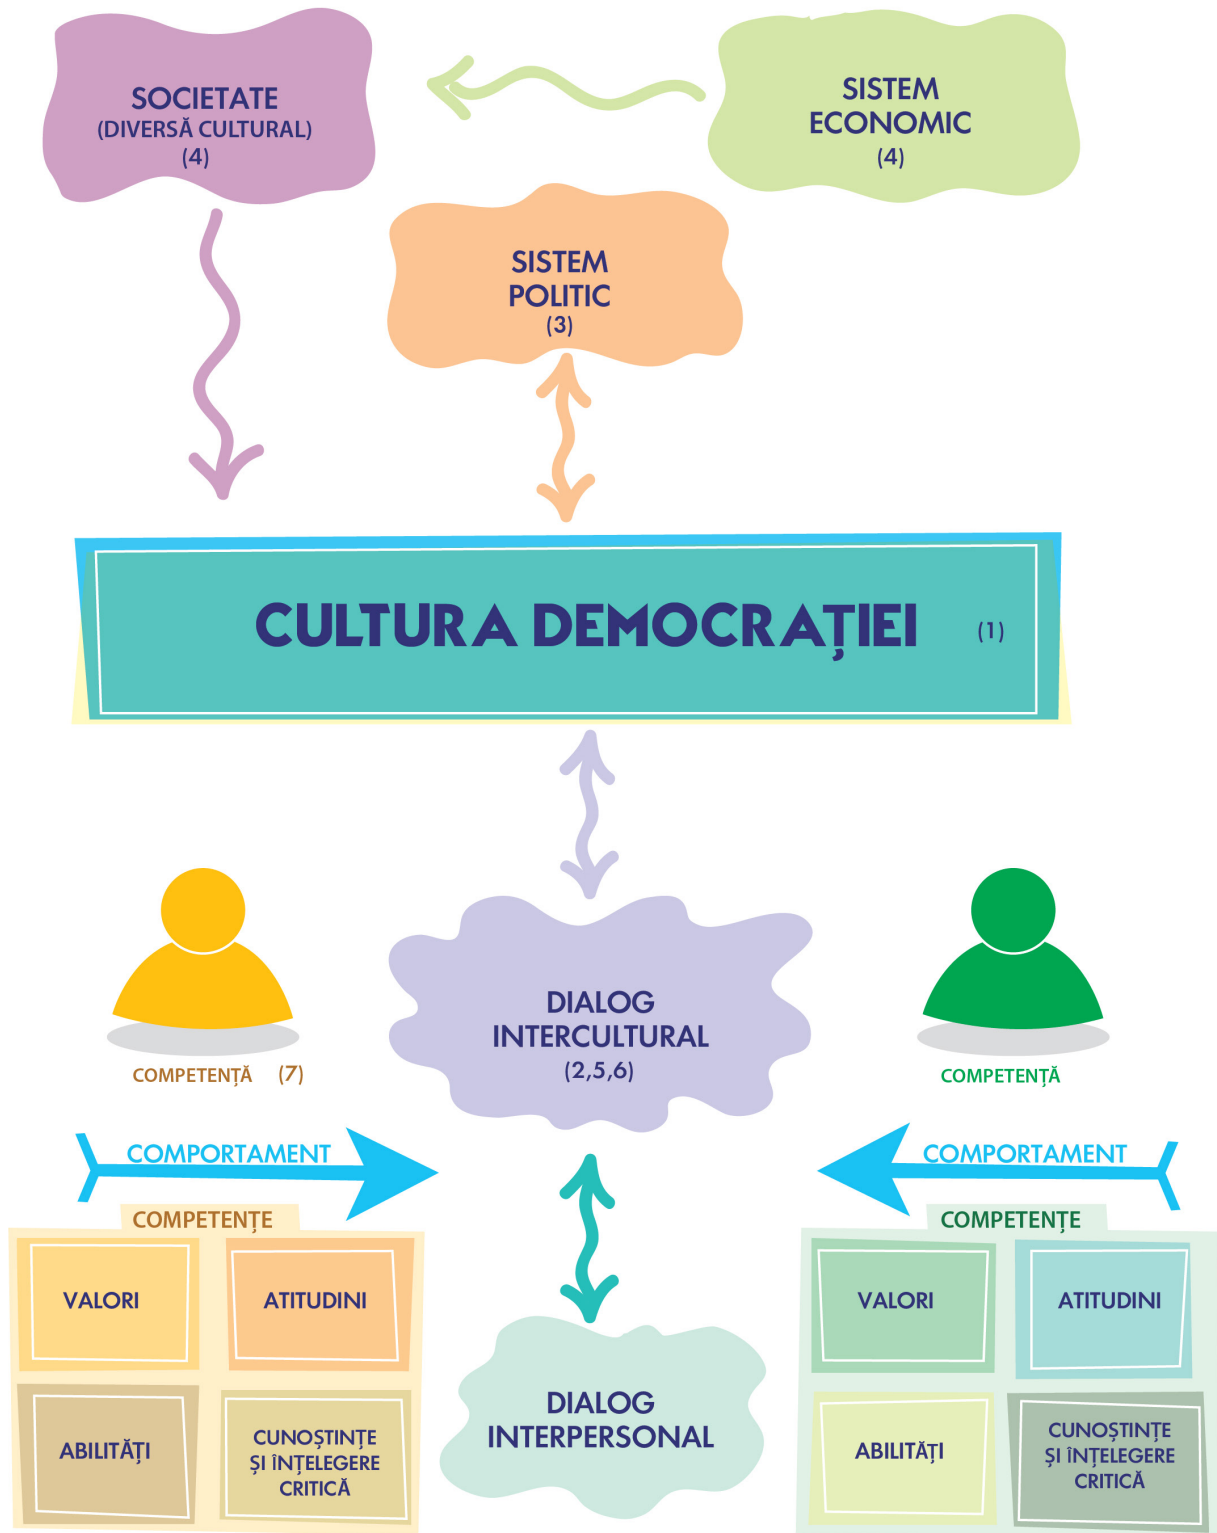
SOCIETATE
(DIVERSĂ CULTURAL)
(4)

SISTEM
ECONOMIC
(4)

SISTEM
POLITIC
(3)

CULTURA DEMOCRAȚIEI (1)

COMPETENȚĂ (7)

DIALOG
INTERCULTURAL
(2,5,6)

COMPETENȚĂ

COMPORTAMENT

COMPORTAMENT

COMPETENȚE

| VALORI | ATITUDINI |
|---|---|
| ABILITĂȚI | CUNOȘTINȚE ȘI ÎNȚELEGERE CRITICĂ |

DIALOG
INTERPERSONAL

COMPETENȚE

| VALORI | ATITUDINI |
|---|---|
| ABILITĂȚI | CUNOȘTINȚE ȘI ÎNȚELEGERE CRITICĂ |